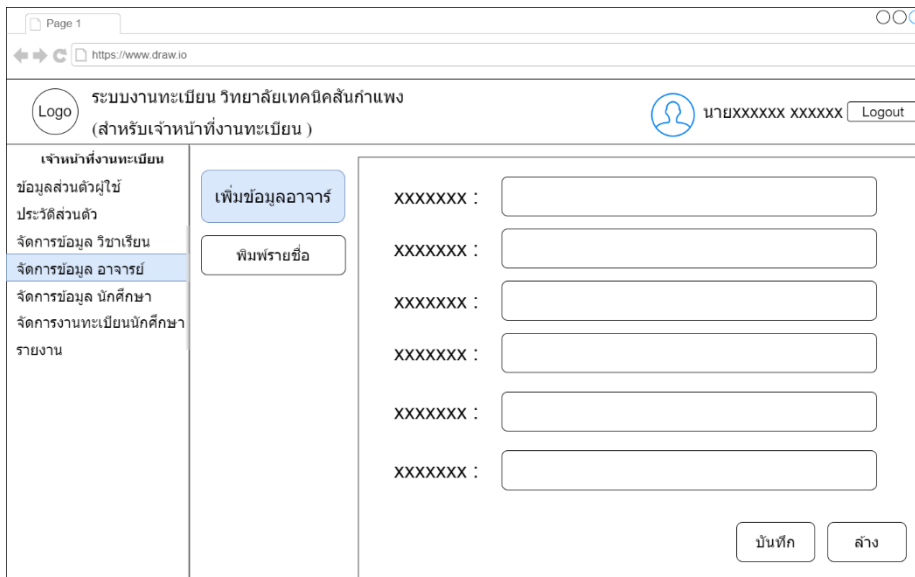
Page 1

https://www.draw.io

Logo

ระบบงานทะเบียน วิทยาลัยเทคนิคสันกำแพง
(สำหรับเจ้าหน้าที่งานทะเบียน )

นายXXXXXX XXXXXX

Logout

เจ้าหน้าที่งานทะเบียน
ข้อมูลส่วนตัวผู้ใช้
ประวัติส่วนตัว
จัดการข้อมูล วิชาเรียน
จัดการข้อมูล อาจารย์
จัดการข้อมูล นักศึกษา
จัดการงานทะเบียนนักศึกษา
รายงาน

เพิ่มข้อมูลอาจารย์

พิมพ์รายชื่อ

XXXXXXX :

XXXXXXX :

XXXXXXX :

XXXXXXX :

XXXXXXX :

XXXXXXX :

บันทึก

ล้าง